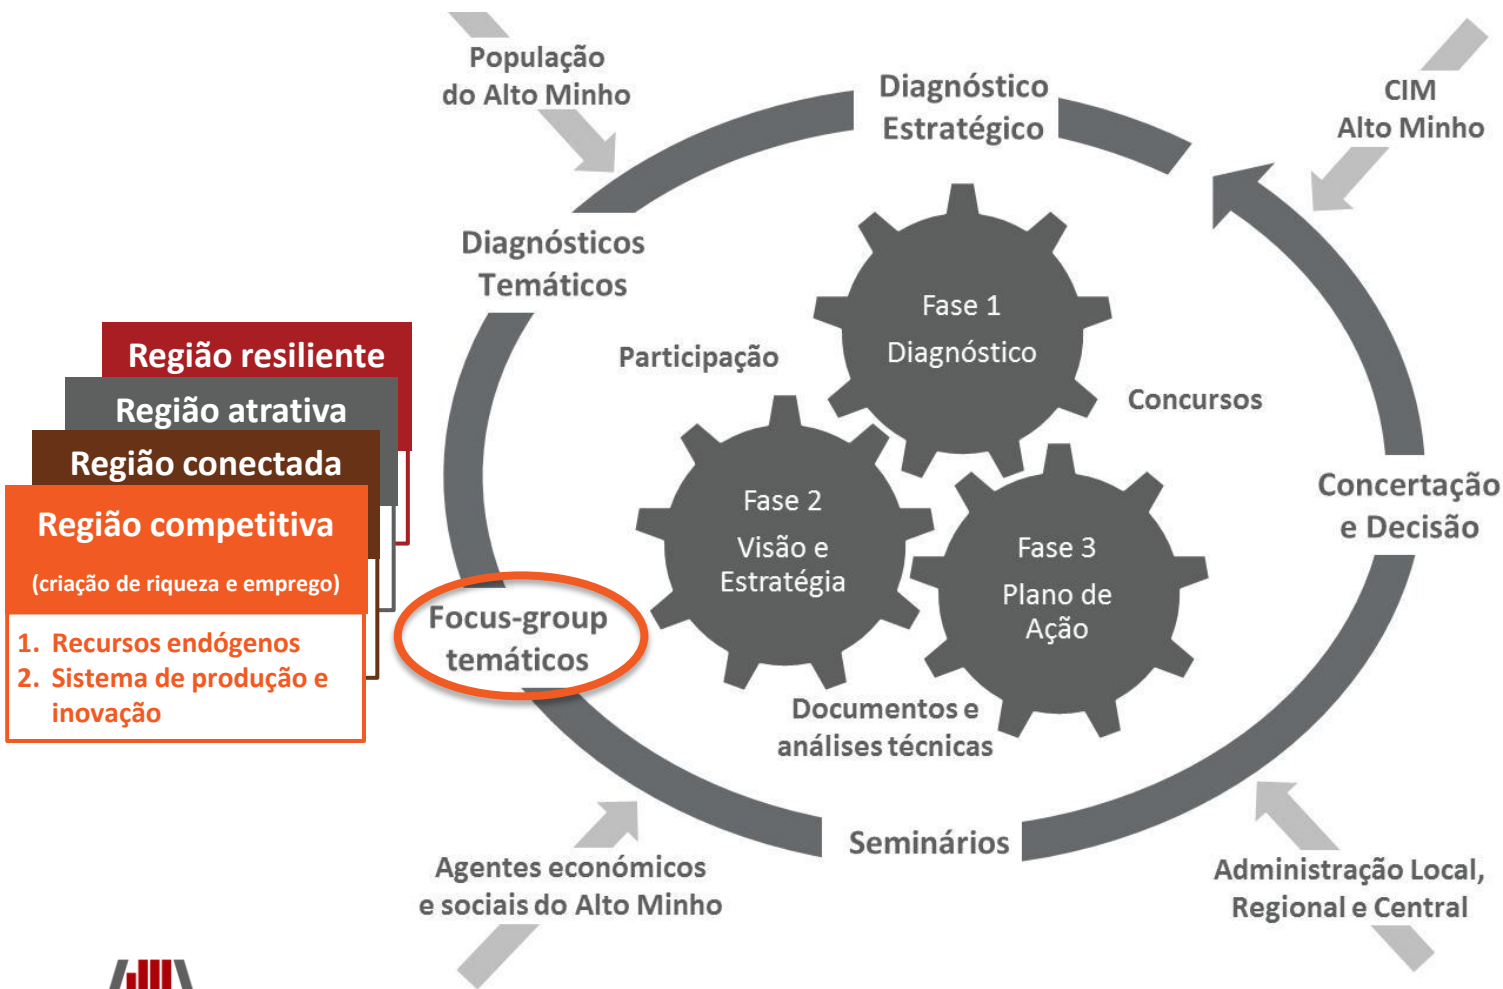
População do Alto Minho

Diagnóstico Estratégico

CIM Alto Minho

Diagnósticos Temáticos

Região resiliente

Região atrativa

Região conectada

Região competitiva

(criação de riqueza e emprego)

1. Recursos endógenos
2. Sistema de produção e inovação

Participação

Fase 1
Diagnóstico

Concursos

Fase 2
Visão e Estratégia

Fase 3
Plano de Ação

Concertação e Decisão

Focus-group temáticos

Documentos e análises técnicas

Seminários

Agentes económicos e sociais do Alto Minho

Administração Local, Regional e Central